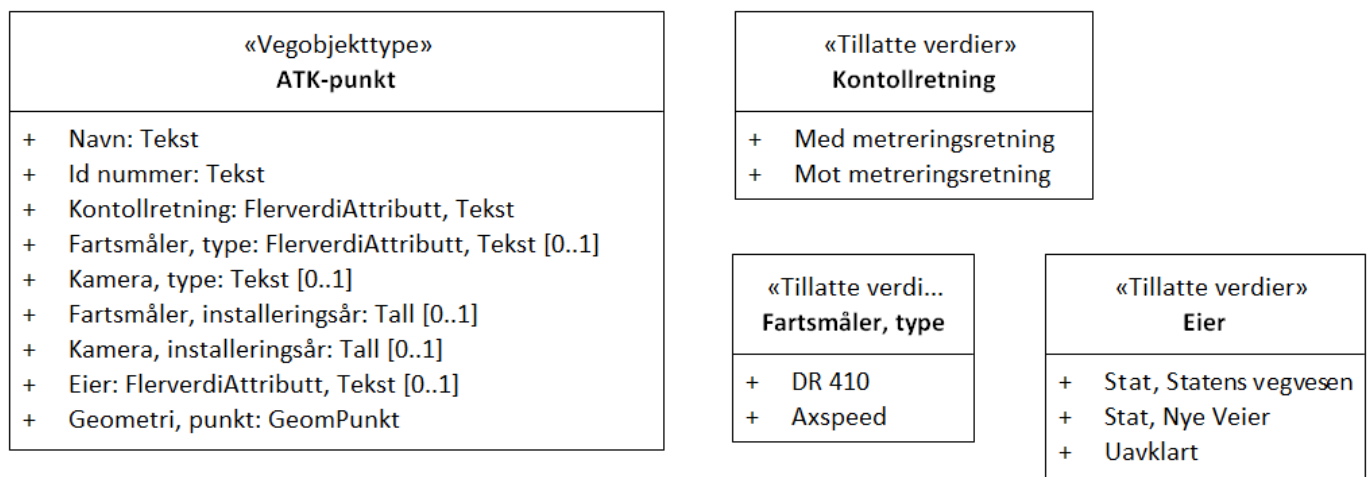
«Vegobjekttype»
**ATK-punkt**

+ Navn: Tekst
+ Id nummer: Tekst
+ Kontollretning: FlerverdiAttributt, Tekst
+ Fartsmåler, type: FlerverdiAttributt, Tekst [0..1]
+ Kamera, type: Tekst [0..1]
+ Fartsmåler, installeringsår: Tall [0..1]
+ Kamera, installeringsår: Tall [0..1]
+ Eier: FlerverdiAttributt, Tekst [0..1]
+ Geometri, punkt: GeomPunkt

«Tillatte verdier»
**Kontollretning**

+ Med metreringsretning
+ Mot metreringsretning

«Tillatte verdi...
**Fartsmåler, type**

+ DR 410
+ Axspeed

«Tillatte verdier»
**Eier**

+ Stat, Statens vegvesen
+ Stat, Nye Veier
+ Uavklart